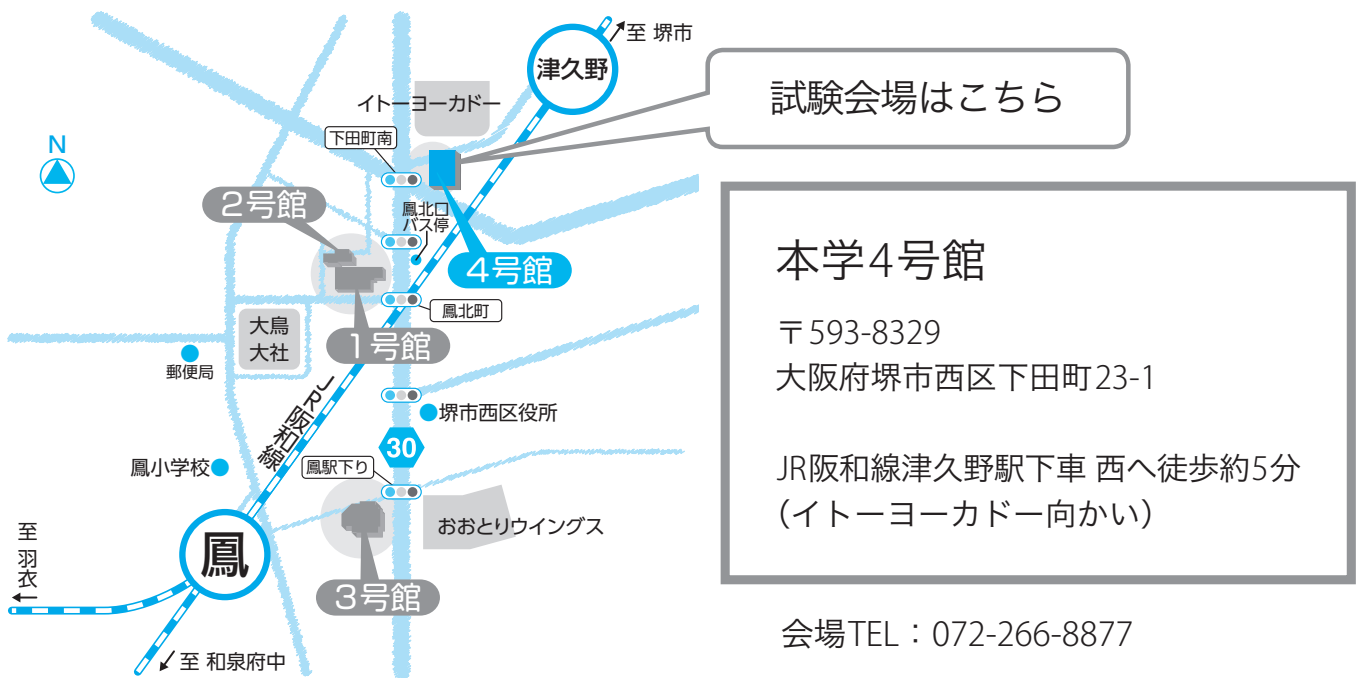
至 堺市

津久野

試験会場はこちら

イトーヨーカドー

下田町南

N

2号館

鳳北口バス停

4号館

鳳北町

大鳥大社

1号館

郵便局

JR阪和線

堺市西区役所

30

鳳小学校

鳳駅下り

おおとりウイングス

至羽衣

鳳

3号館

至 和泉府中

本学4号館

〒593-8329
大阪府堺市西区下田町23-1

JR阪和線津久野駅下車 西へ徒歩約5分
(イトーヨーカドー向かい)

会場TEL：072-266-8877